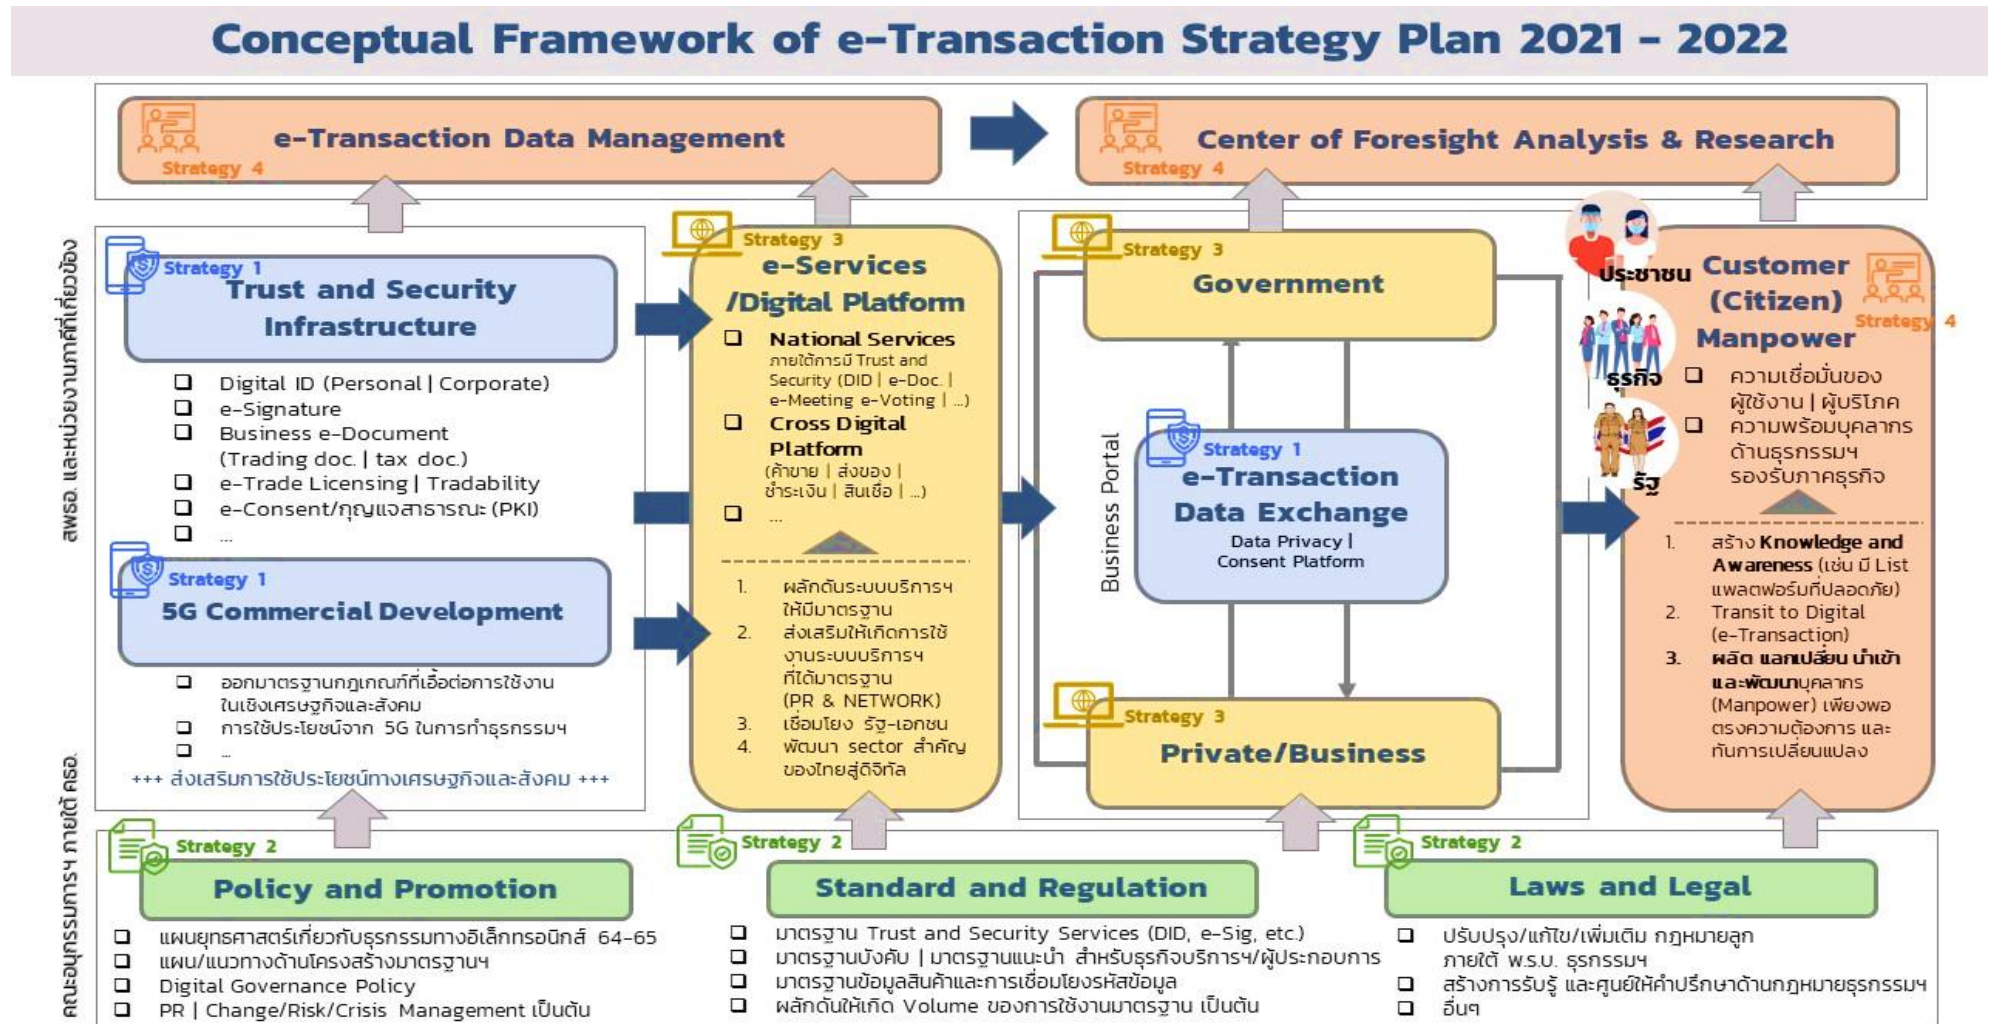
Conceptual Framework of e-Transaction Strategy Plan 2021 - 2022

Strategy 4
e-Transaction Data Management

Strategy 4
Center of Foresight Analysis & Research

สพธอ. และหน่วยงานภาคีที่เกี่ยวข้อง

Strategy 1
Trust and Security Infrastructure

❑ Digital ID (Personal | Corporate)
❑ e-Signature
❑ Business e-Document (Trading doc. | tax doc.)
❑ e-Trade Licensing | Tradability
❑ e-Consent/กุญแจสาธารณะ (PKI)
❑ ...

Strategy 1
5G Commercial Development

❑ ออกมาตรฐานกฎเกณฑ์ที่เอื้อต่อการใช้งานในเชิงเศรษฐกิจและสังคม
❑ การใช้ประโยชน์จาก 5G ในการทำธุรกรรมฯ
❑ ...
+++ ส่งเสริมการใช้ประโยชน์ทางเศรษฐกิจและสังคม +++

Strategy 3
e-Services /Digital Platform

❑ National Services ภายใต้การมี Trust and Security (DID | e-Doc. | e-Meeting e-Voting | ...)
❑ Cross Digital Platform (ค้าขาย | ส่งของ | ชำระเงิน | สินเชื่อ | ...)
❑ ...

1. ผลักดันระบบบริการฯ ให้มีมาตรฐาน
2. ส่งเสริมให้เกิดการใช้งานระบบบริการฯ ที่ได้มาตรฐาน (PR & NETWORK)
3. เชื่อมโยง รัฐ-เอกชน
4. พัฒนา sector สำคัญของไทยสู่ดิจิทัล

Strategy 3
Government

Business Portal

Strategy 1
e-Transaction Data Exchange
Data Privacy | Consent Platform

Strategy 3
Private/Business

ประชาชน
ธุรกิจ
รัฐ

Customer (Citizen) Manpower
Strategy 4

❑ ความเชื่อมั่นของผู้ใช้งาน | ผู้บริโภค
❑ ความพร้อมบุคลากรด้านธุรกรรมฯ รองรับภาคธุรกิจ

1. สร้าง Knowledge and Awareness (เช่น มี List แพลตฟอร์มที่ปลอดภัย)
2. Transit to Digital (e-Transaction)
3. ผลิต แลกเปลี่ยน นำเข้า และพัฒนาบุคลากร (Manpower) เพียงพอ ตรงความต้องการ และทันการเปลี่ยนแปลง

คณะอนุกรรมการฯ ภายใต้ คธอ.

Strategy 2
Policy and Promotion

❑ แผนยุทธศาสตร์เกี่ยวกับธุรกรรมทางอิเล็กทรอนิกส์ 64-65
❑ แผน/แนวทางด้านโครงสร้างมาตรฐานฯ
❑ Digital Governance Policy
❑ PR | Change/Risk/Crisis Management เป็นต้น

Strategy 2
Standard and Regulation

❑ มาตรฐาน Trust and Security Services (DID, e-Sig, etc.)
❑ มาตรฐานบังคับ | มาตรฐานแนะนำ สำหรับธุรกิจบริการฯ/ผู้ประกอบการ
❑ มาตรฐานข้อมูลสินค้าและการเชื่อมโยงรหัสข้อมูล
❑ ผลักดันให้เกิด Volume ของการใช้งานมาตรฐาน เป็นต้น

Strategy 2
Laws and Legal

❑ ปรับปรุง/แก้ไข/เพิ่มเติม กฎหมายลูก ภายใต้ พ.ร.บ. ธุรกรรมฯ
❑ สร้างการรับรู้ และศูนย์ให้คำปรึกษาด้านกฎหมายธุรกรรมฯ
❑ อื่นๆ